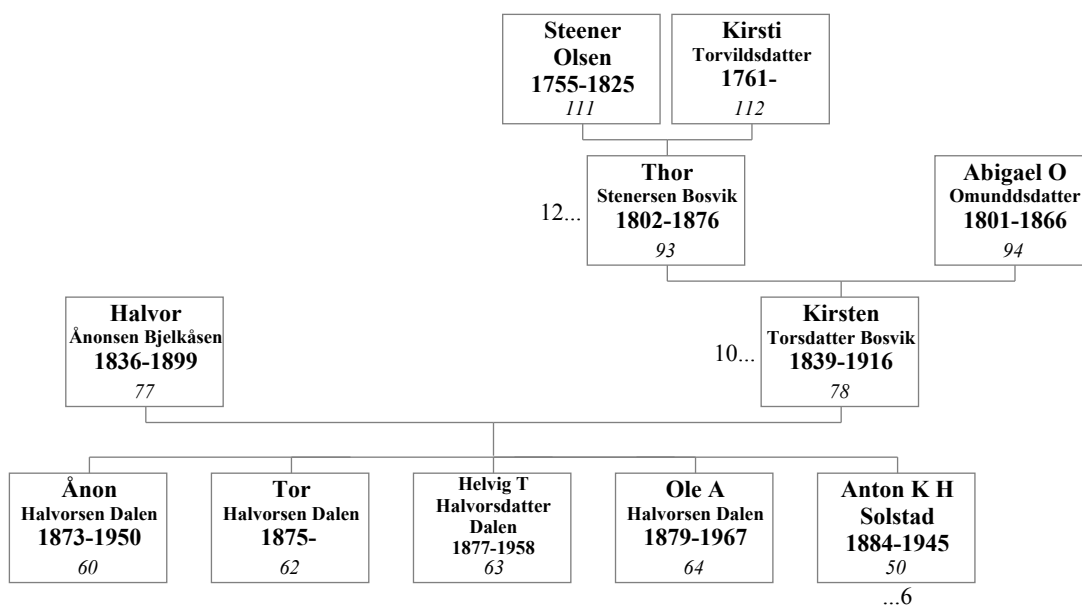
Steener Olsen
1755-1825
111

Kirsti
Torvildsdatter
1761-
112

12...

Thor
Stenersen Bosvik
1802-1876
93

Abigael O
Omunddsdatter
1801-1866
94

Halvor
Ånonsen Bjelkåsen
1836-1899
77

10...

Kirsten
Torsdatter Bosvik
1839-1916
78

Ånon
Halvorsen Dalen
1873-1950
60

Tor
Halvorsen Dalen
1875-
62

Helvig T
Halvorsdatter
Dalen
1877-1958
63

Ole A
Halvorsen Dalen
1879-1967
64

Anton K H
Solstad
1884-1945
50

...6